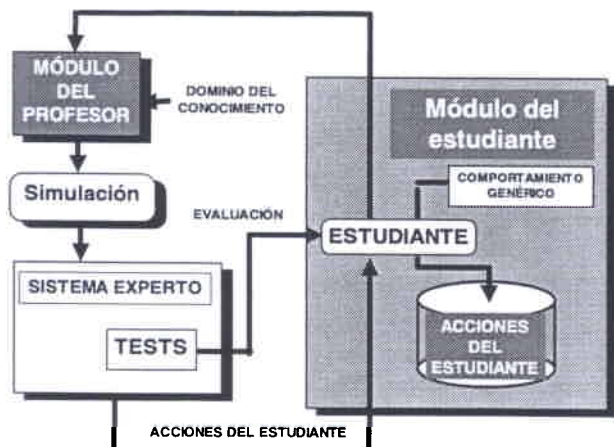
MÓDULO DEL PROFESOR

DOMINIO DEL CONOCIMIENTO

Módulo del estudiante

Simulación

COMPORTAMIENTO GENÉRICO

EVALUACIÓN

ESTUDIANTE

SISTEMA EXPERTO

TESTS

ACCIONES DEL ESTUDIANTE

ACCIONES DEL ESTUDIANTE